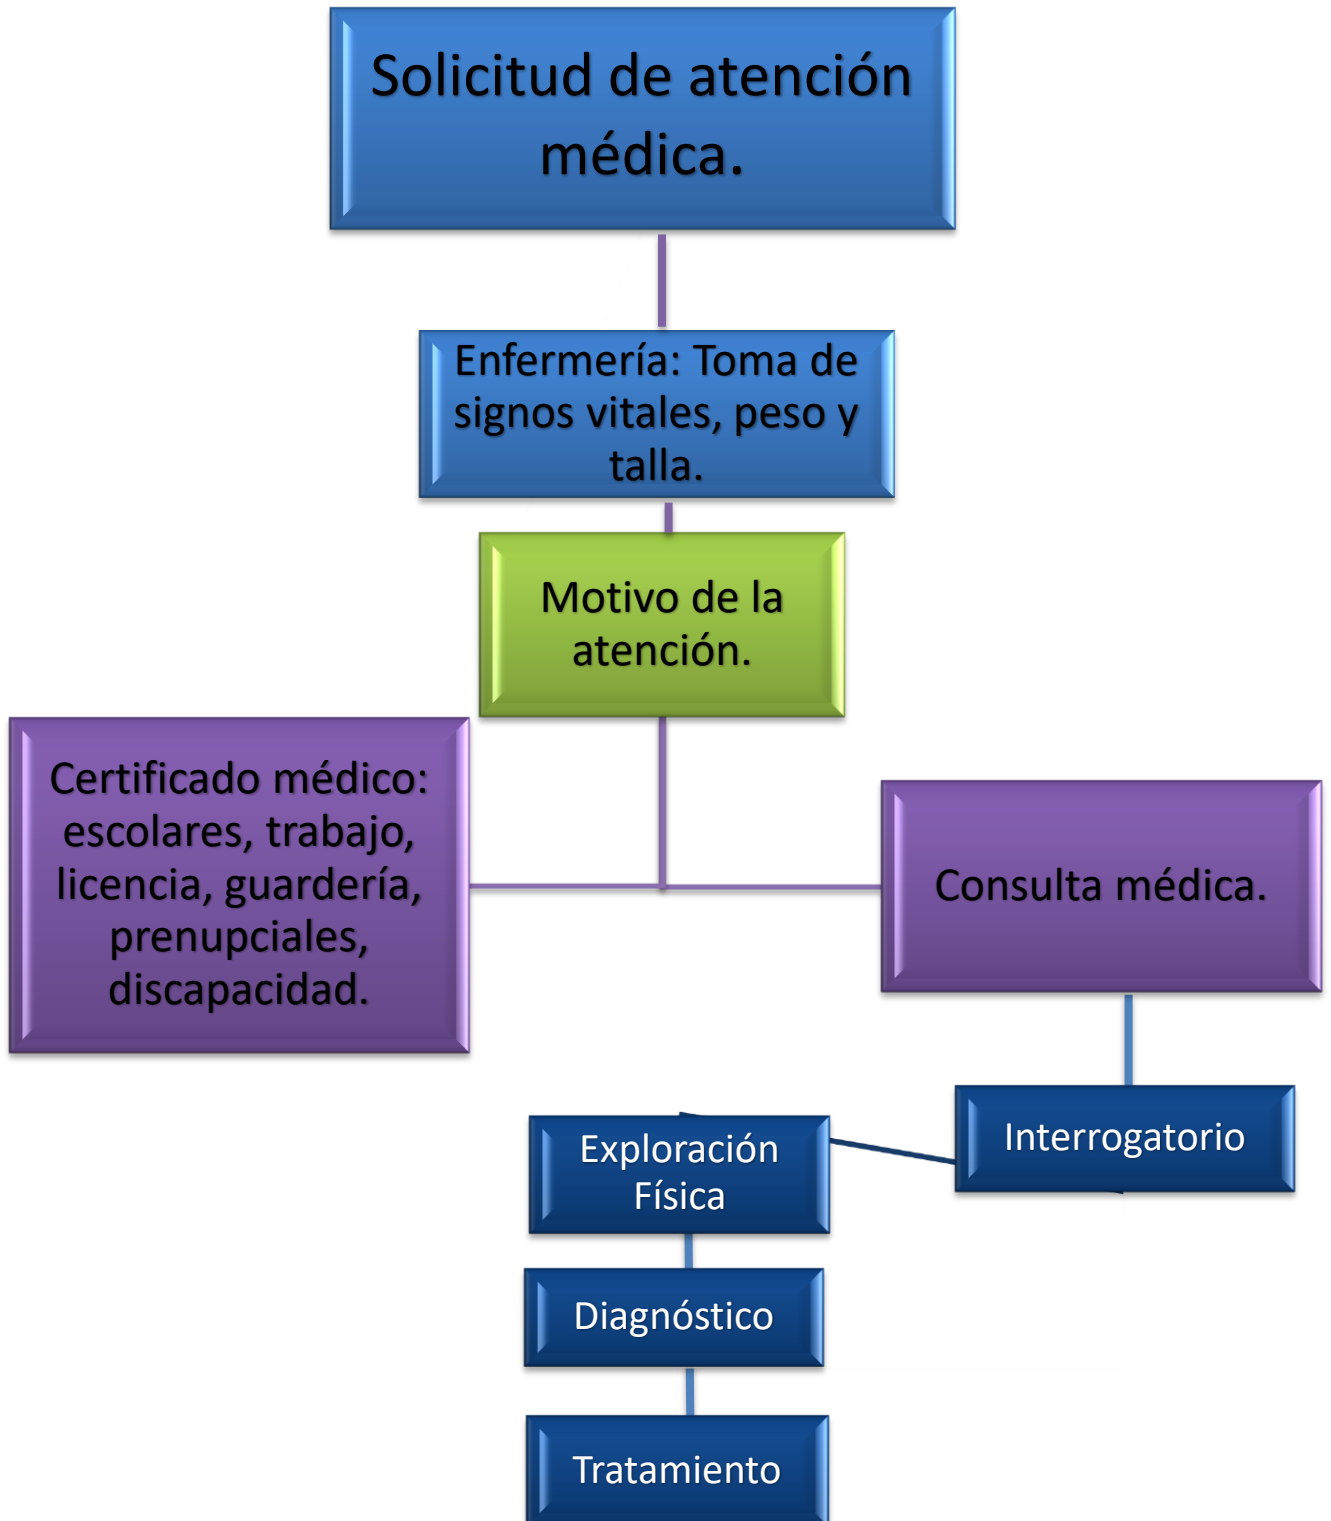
Solicitud de atención médica.

Enfermería: Toma de signos vitales, peso y talla.

Motivo de la atención.

Certificado médico: escolares, trabajo, licencia, guardería, prenupciales, discapacidad.

Consulta médica.

Interrogatorio

Exploración Física

Diagnóstico

Tratamiento